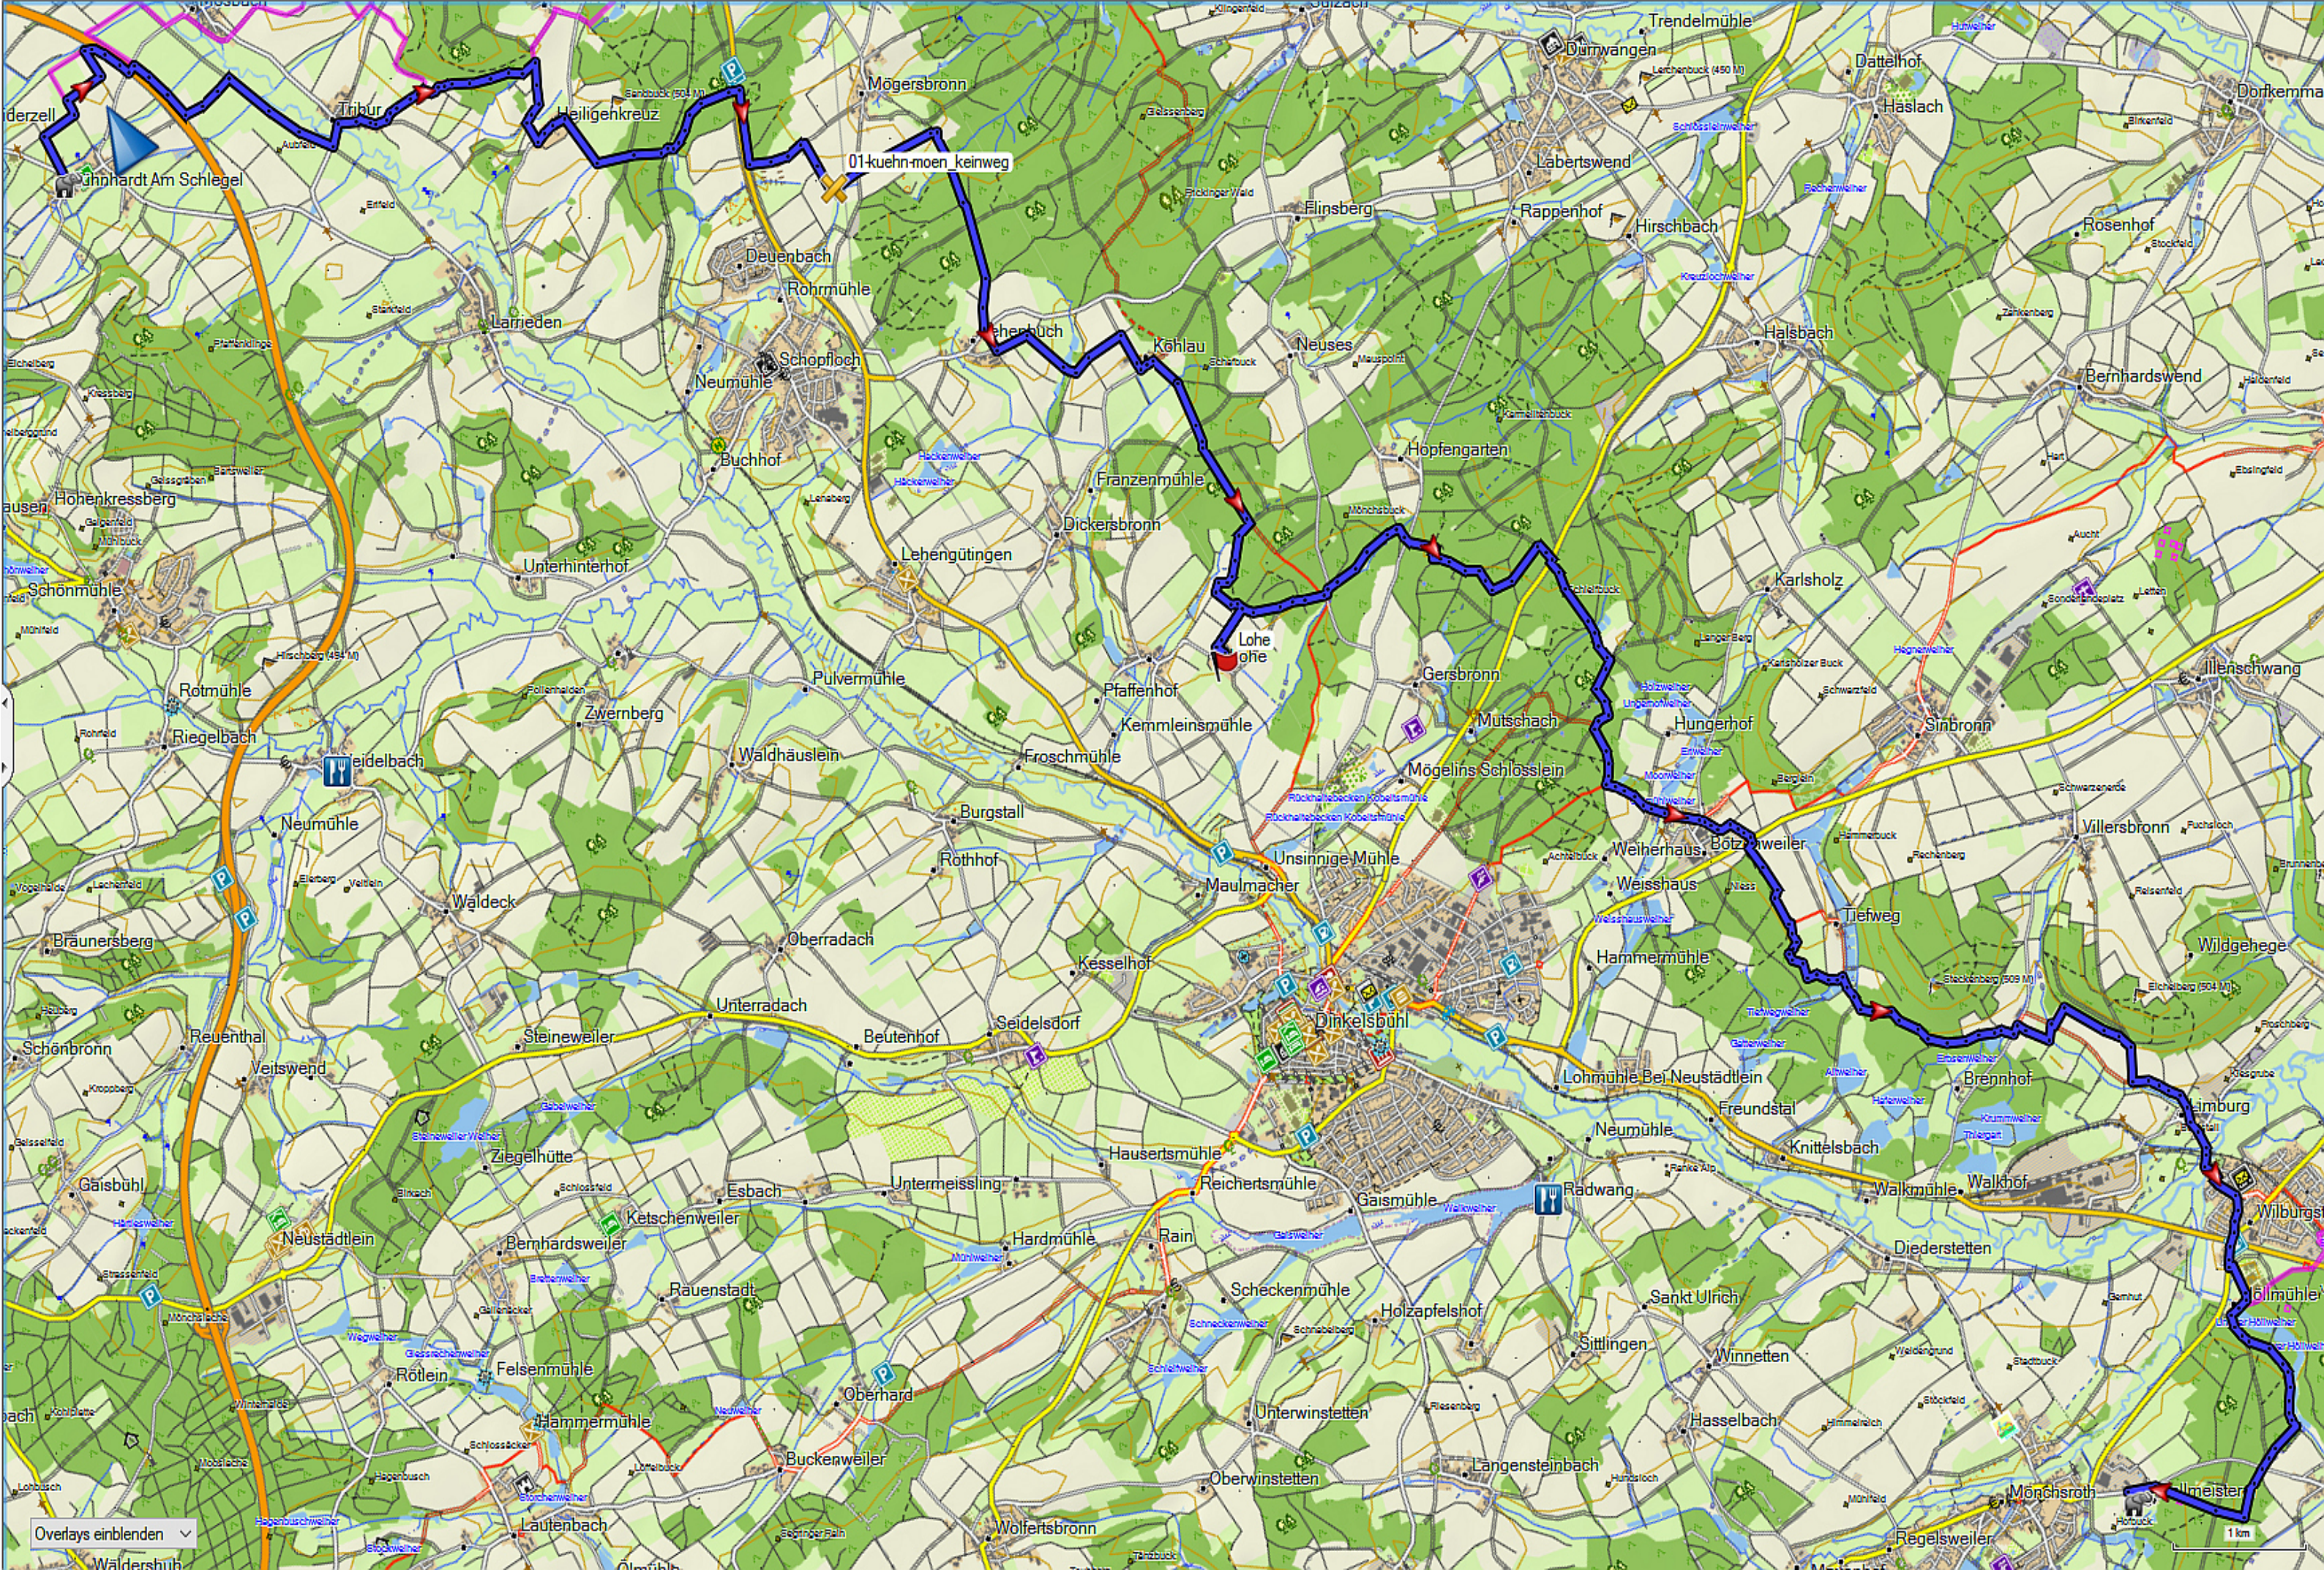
Trendelmühle
Dattelhof
Dorfkemma
Mögersbronn
Haslach
Heiligenkreuz
Tribur
derzell
nhardt Am Schlegel
01-kuehn-moen_keinweg
Labertswend
Rappenhof
Hirschbach
Rosenhof
Flinsberg
Deuenbach
Rohrmühle
Larrieden
Schopfloch
Neumühle
Halsbach
Kohlau
Neuses
Bernhardswend
Buchhof
Hopfengarten
Franzenmühle
Hohenkressberg
Dickersbronn
Lehengütingen
Schönmühle
Unterhinterhof
Karlsholz
Lohe
Pfaffenhof
Rotmühle
Zwernberg
Pulvermühle
Illenschwang
Gersbronn
Sinbronn
Riegelbach
Kemmleinsmühle
Hungerhof
Waldhäuslein
Mutschach
Froschmühle
Mögelins Schlösslein
Deidelbach
Burgstall
Unsinnige Mühle
Bötzweiler
Villersbronn
Neumühle
Weiherhaus
Rothof
Maulmacher
Weisshaus
Waldeck
Tiefweg
Braunersberg
Wildgehege
Oberradach
Hammermühle
Kesselhof
Unterradach
Dinkelsbühl
Reuenthal
Steineweiler
Beutenhof
Seidelsdorf
Schönbronn
Veitswend
Lohmühle Bei Neustädtlein
Brennhof
Freundstal
Ziegelhütte
Knittelsbach
Neumühle
Hausertsmühle
Reichertsmühle
Gaismühle
Radwang
Walkmühle
Walkhof
Esbach
Intermeissling
Gaisbühl
Neustädtlein
Ketschenweiler
Rain
Hardmühle
Diederstetten
Bernhardsweiler
Scheckenmühle
Rauenstadt
Holzapfelshof
Sankt Ulrich
Sittlingen
Winnetten
Felsenmühle
Hasselbach
Oberhard
Unterwinstetten
Hammermühle
Buckenweiler
Langensteinbach
Oberwinstetten
Mönchsroth
Regelsweiler
Lautenbach
Wolfertsbronn
Overlays einblenden
1 km